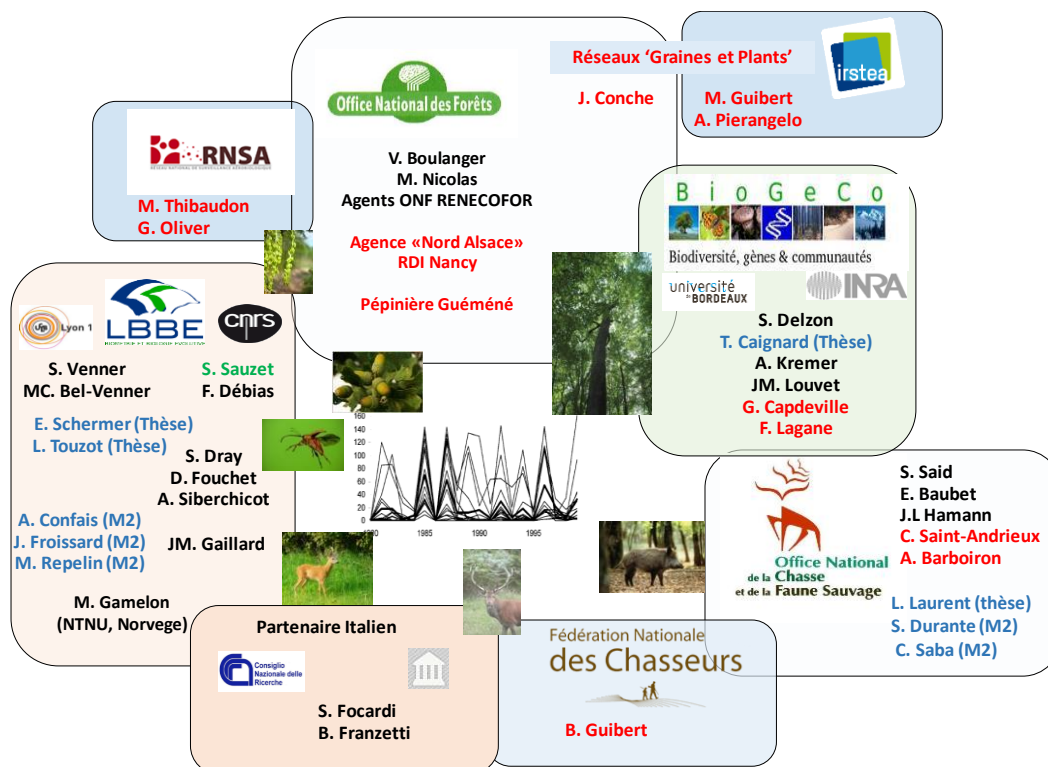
Réseaux 'Graines et Plants'

irstea

M. Guibert
A. Pierangelo

Office National des Forêts

J. Conche

V. Boulanger
M. Nicolas
Agents ONF RENECOFOR

Agence «Nord Alsace»
RDI Nancy

Pépinière Guéméné

RNSA

M. Thibaudon
G. Oliver

BioGeCo
Biodiversité, gènes & communautés
université BORDEAUX
INRA

S. Delzon
T. Caignard (Thèse)
A. Kremer
JM. Louvet
G. Capdeville
F. Lagane

Lyon 1
LBBE
cnrs

S. Venner
MC. Bel-Venner
S. Sauzet
F. Débias

E. Schermer (Thèse)
L. Touzot (Thèse)

S. Dray
D. Fouchet
A. Siberchicot

A. Confais (M2)
J. Froissard (M2)
M. Repelin (M2)

JM. Gaillard

M. Gamelon
(NTNU, Norvege)

160
140
120
100
80
60
40
20
0
1980
1985
1990
1995

S. Said
E. Baubet
J.L Hamann
C. Saint-Andrieux
A. Barboiron

Office National de la Chasse et de la Faune Sauvage

L. Laurent (thèse)
S. Durante (M2)
C. Saba (M2)

Partenaire Italien

Consiglio Nazionale delle Ricerche

S. Focardi
B. Franzetti

Fédération Nationale des Chasseurs

B. Guibert